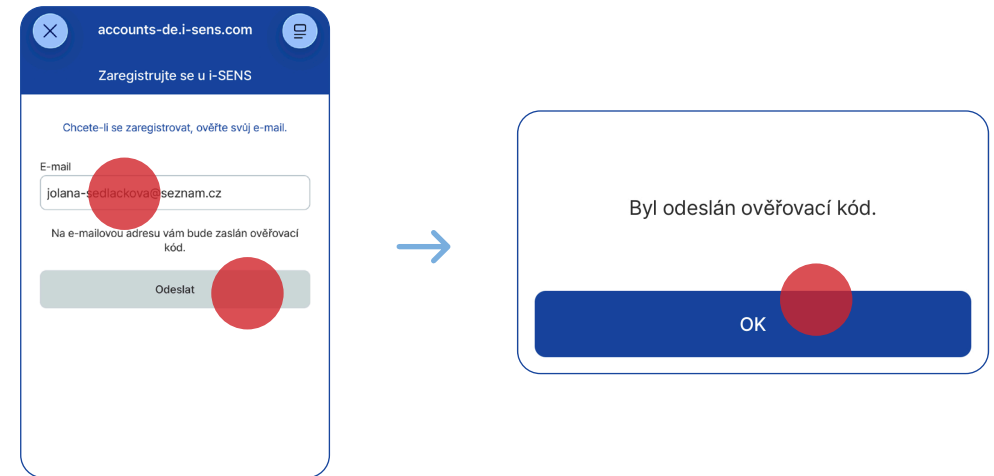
accounts-de.i-sens.com

Zaregistrujte se u i-SENS

Chcete-li se zaregistrovat, ověřte svůj e-mail.

E-mail

jolana-sedlackova@seznam.cz

Na e-mailovou adresu vám bude zaslán ověřovací kód.

Odeslat

Byl odeslán ověřovací kód.

OK